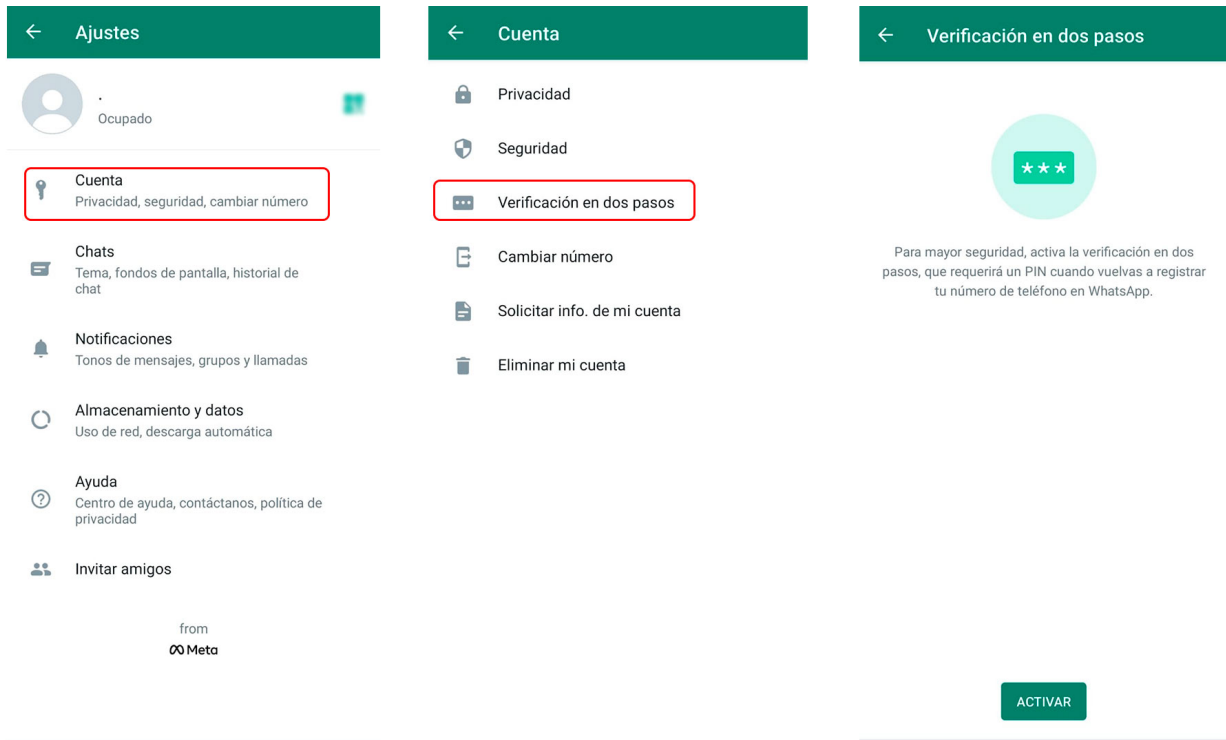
←  Ajustes

.
Ocupado

Cuenta
Privacidad, seguridad, cambiar número

Chats
Tema, fondos de pantalla, historial de chat

Notificaciones
Tonos de mensajes, grupos y llamadas

Almacenamiento y datos
Uso de red, descarga automática

Ayuda
Centro de ayuda, contáctanos, política de privacidad

Invitar amigos

from
Meta

←  Cuenta

Privacidad

Seguridad

Verificación en dos pasos

Cambiar número

Solicitar info. de mi cuenta

Eliminar mi cuenta

←  Verificación en dos pasos

***

Para mayor seguridad, activa la verificación en dos pasos, que requerirá un PIN cuando vuelvas a registrar tu número de teléfono en WhatsApp.

ACTIVAR